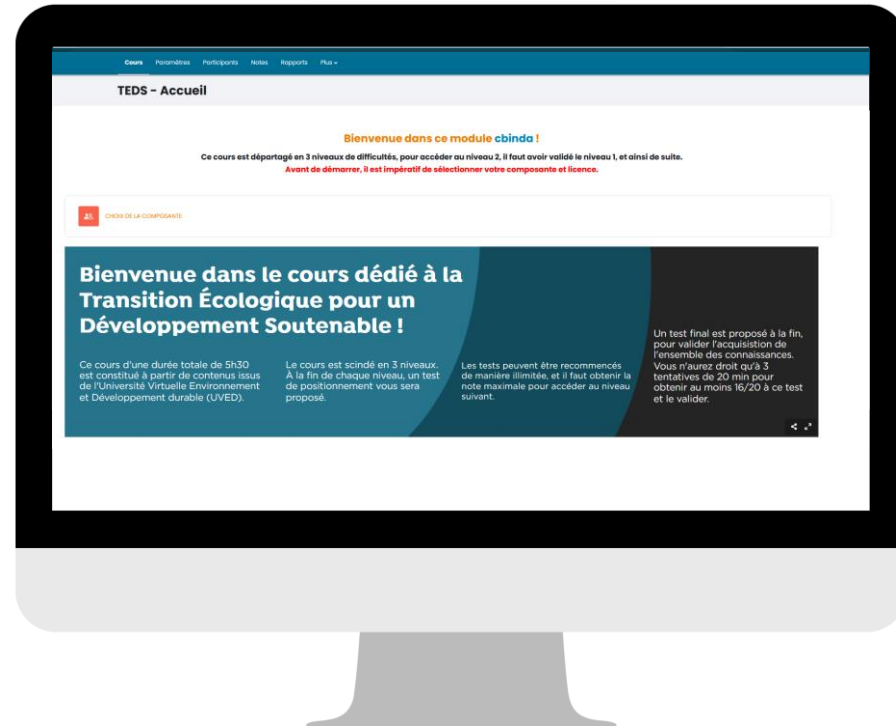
Cours Paramètres Participants Notes Rapports Plus

TEDS - Accueil

Bienvenue dans ce module cbinda !

Ce cours est départagé en 3 niveaux de difficultés, pour accéder au niveau 2, il faut avoir validé le niveau 1, et ainsi de suite.

Avant de démarrer, il est impératif de sélectionner votre composante et licence.

CHOIX DE LA COMPOSANTE

Bienvenue dans le cours dédié à la Transition Écologique pour un Développement Soutenable !

Ce cours d'une durée totale de 5h30 est constitué à partir de contenus issus de l'Université Virtuelle Environnement et Développement durable (UVED).

Le cours est scindé en 3 niveaux. À la fin de chaque niveau, un test de positionnement vous sera proposé.

Les tests peuvent être recommencés de manière illimitée, et il faut obtenir la note maximale pour accéder au niveau suivant.

Un test final est proposé à la fin, pour valider l'acquisition de l'ensemble des connaissances. Vous n'aurez droit qu'à 3 tentatives de 20 min pour obtenir au moins 16/20 à ce test et le valider.